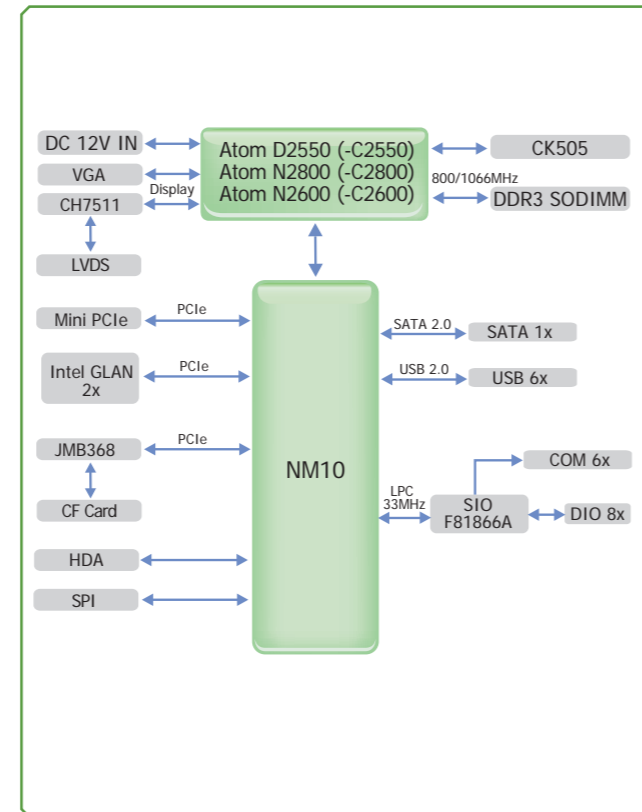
DC 12V IN
VGA
Display
CH7511
LVDS
Atom D2550 (-C2550)
Atom N2800 (-C2800)
Atom N2600 (-C2600)
CK505
800/1066MHz
DDR3 SODIMM
Mini PCIe
PCIe
Intel GLAN 2x
PCIe
JMB368
PCIe
CF Card
HDA
SPI
NM10
SATA 2.0
SATA 1x
USB 2.0
USB 6x
COM 6x
LPC 33MHz
SIO F81866A
DIO 8x